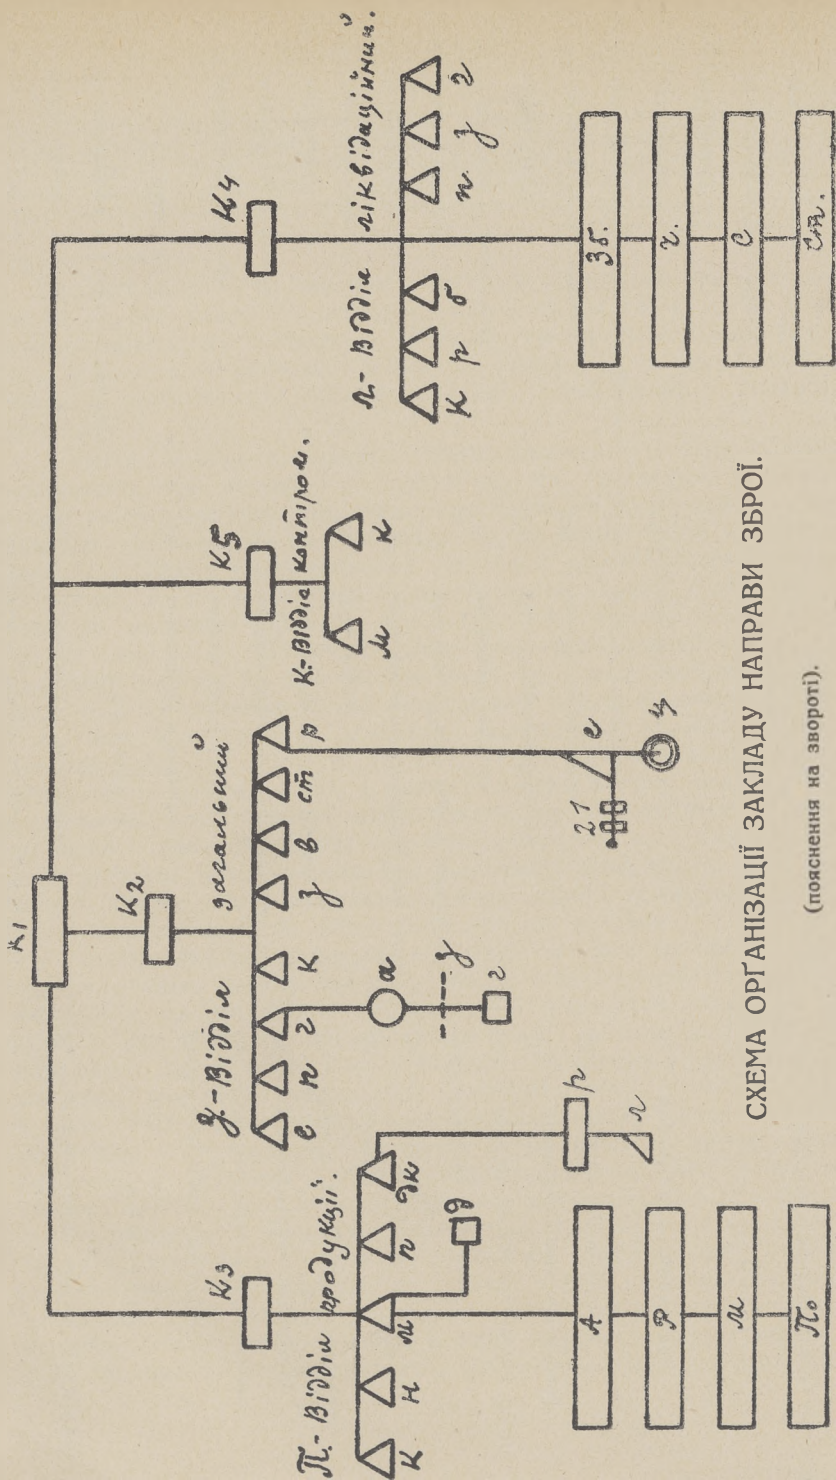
К1

К2

К3

К4

К5

П.-Відділ продукції.

К Н м п зк

Д П м П.

А Р М П.

д

р

л

Д.-Відділ загальний

с н г к д в ст р

а

д

г

2 1

е

ч

К.-Відділ контролі.

м к

Л.-Відділ ліквідаційний.

к р б п д г

Зб.

ч.

с

Ст.

СХЕМА ОРГАНІЗАЦІЇ ЗАКЛАДУ НАПРАВИ ЗБРОЇ.

(пояснення на звороті).